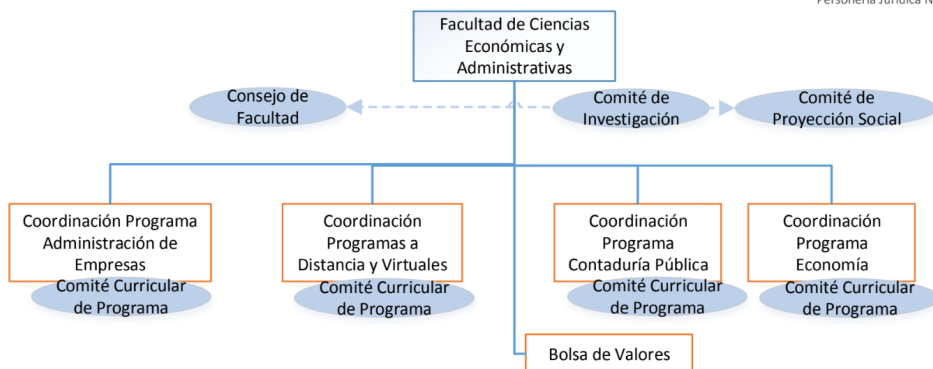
Personería Jurídica N

Facultad de Ciencias Económicas y Administrativas

Consejo de Facultad

Comité de Investigación

Comité de Proyección Social

Coordinación Programa Administración de Empresas

Comité Curricular de Programa

Coordinación Programas a Distancia y Virtuales

Comité Curricular de Programa

Coordinación Programa Contaduría Pública

Comité Curricular de Programa

Coordinación Programa Economía

Comité Curricular de Programa

Bolsa de Valores